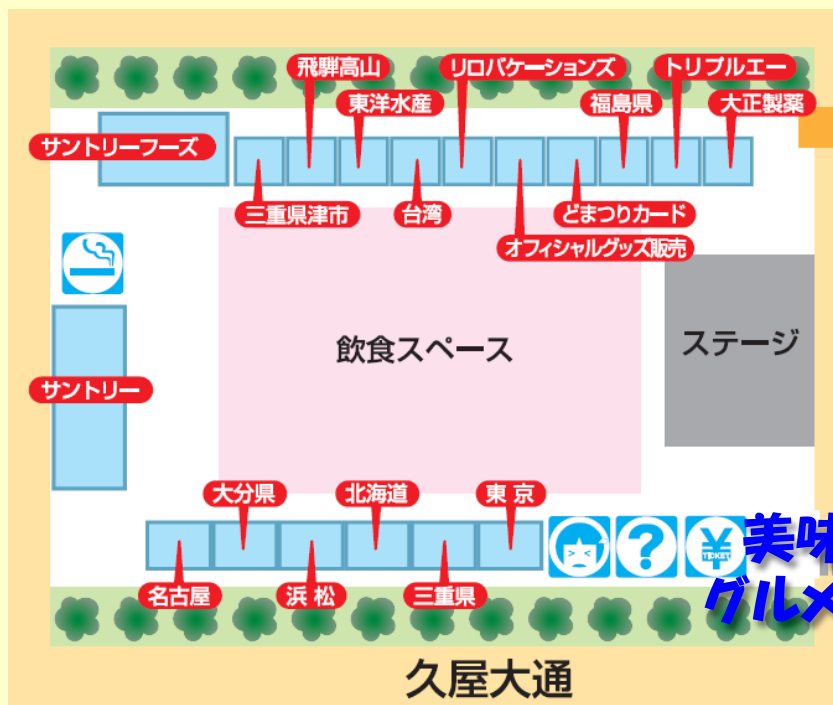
飛騨高山
リロバケーションズ
トリプルエー
東洋水産
福島県
大正製薬
サントリーフーズ
三重県津市
台湾
どまつりカード
オフィシャルグッズ販売
飲食スペース
ステージ
サントリー
大分県
北海道
東 京
TICKET
美味
グルメ
名古屋
浜 松
三重県
久屋大通